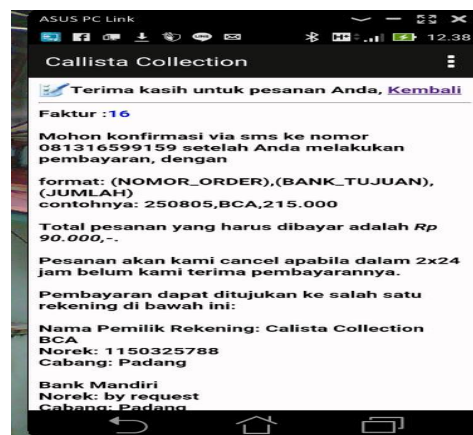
ASUS PC Link

12.38

Callista Collection

Terima kasih untuk pesanan Anda, Kembali

Faktur : 16

Mohon konfirmasi via sms ke nomor 081316599159 setelah Anda melakukan pembayaran, dengan

format: (NOMOR_ORDER),(BANK_TUJUAN),(JUMLAH)
contohnya: 250805,BCA,215.000

Total pesanan yang harus dibayar adalah *Rp 90.000,-.*

Pesanan akan kami cancel apabila dalam 2x24 jam belum kami terima pembayarannya.

Pembayaran dapat ditujukan ke salah satu rekening di bawah ini:

Nama Pemilik Rekening: Calista Collection
BCA
Norek: 1150325788
Cabang: Padang

Bank Mandiri
Norek: by request
Cabang: Padang